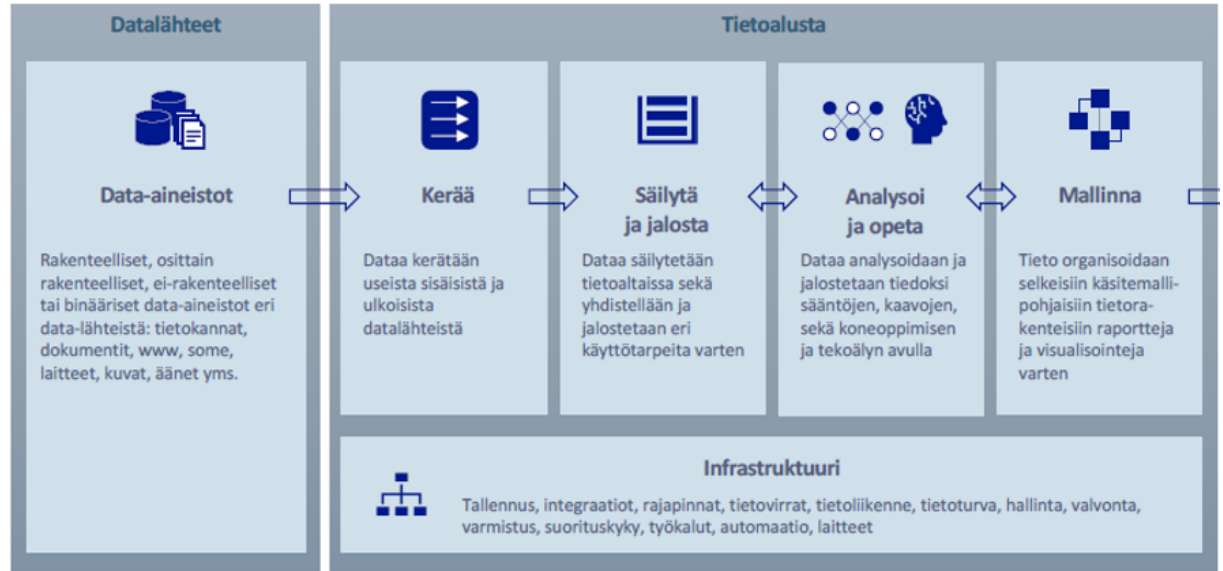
Datalähteet

Data-aineistot

Rakenteelliset, osittain rakenteelliset, ei-rakenteelliset tai binääriset data-aineistot eri data-lähteistä: tietokannat, dokumentit, www, some, laitteet, kuvat, äänet yms.

Tietoalusta

Kerää

Dataa kerätään useista sisäisistä ja ulkoisista datalähteistä

Säilytä ja jalosta

Dataa säilytetään tietoaltaissa sekä yhdistellään ja jalostetaan eri käyttötarpeita varten

Analysoi ja opeta

Dataa analysoidaan ja jalostetaan tiedoksi sääntöjen, kaavojen, sekä koneoppimisen ja tekoälyn avulla

Mallinna

Tieto organisoidaan selkeisiin käsitemallipohjaisiin tietorakenteisiin raportteja ja visualisointeja varten

Infrastruktuuri

Tallennus, integraatiot, rajapinnat, tietovirrat, tietoliikenne, tietoturva, hallinta, valvonta, varmistus, suorituskyky, työkalut, automaatio, laitteet